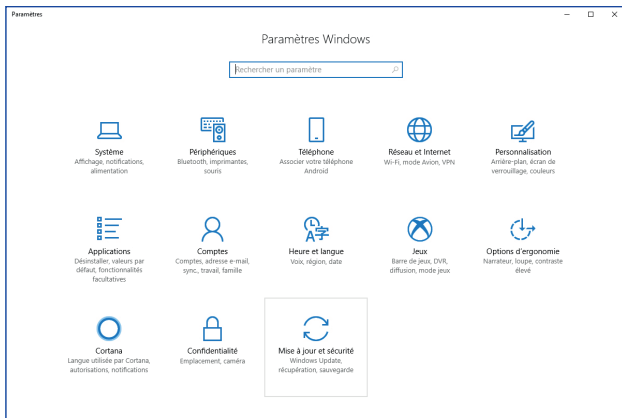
Paramètres

Paramètres Windows

Rechercher un paramètre

Système
Affichage, notifications, alimentation

Périphériques
Bluetooth, imprimantes, souris

Téléphone
Associer votre téléphone Android

Réseau et Internet
Wi-Fi, mode Avion, VPN

Personnalisation
Arrière-plan, écran de verrouillage, couleurs

Applications
Désinstaller, valeurs par défaut, fonctionnalités facultatives

Comptes
Comptes, adresse e-mail, sync., travail, famille

Heure et langue
Voix, région, date

Jeux
Barre de jeu, DVR, diffusion, mode jeux

Options d'ergonomie
Narrateur, loupe, contraste élevé

Cortana
Langue utilisée par Cortana, autorisations, notifications

Confidentialité
Emplacement, caméra

Mise à jour et sécurité
Windows Update, récupération, sauvegarde